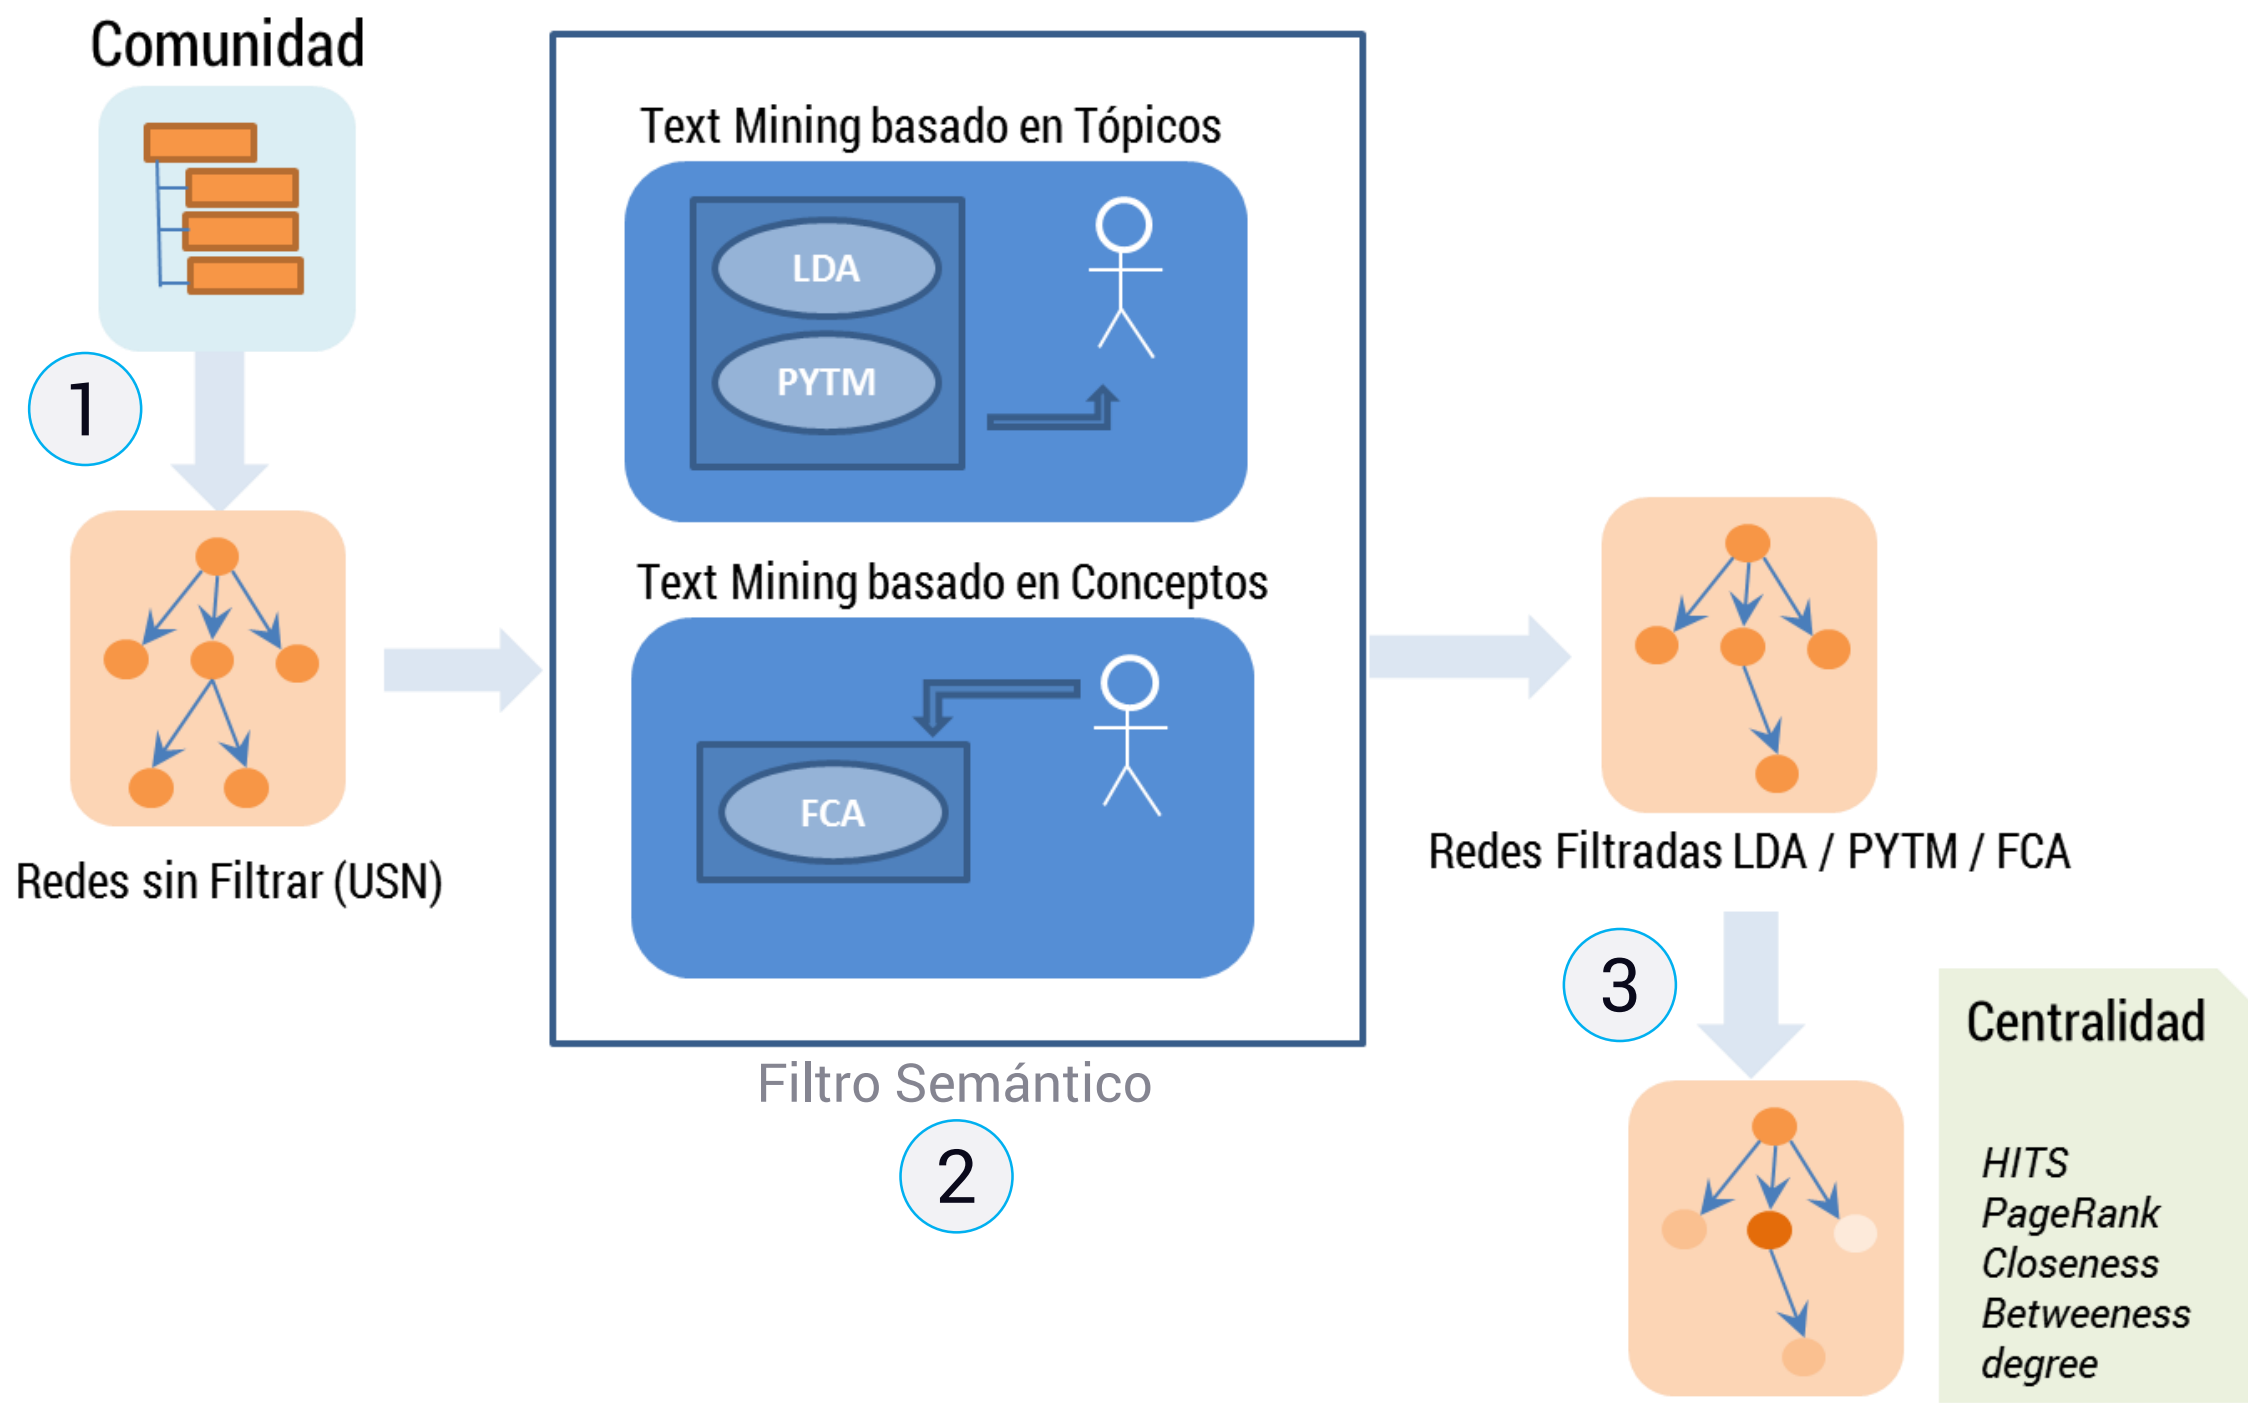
Comunidad

1

Redes sin Filtrar (USN)

Text Mining basado en Tópicos

LDA

PYTM

Text Mining basado en Conceptos

FCA

Filtro Semántico

2

Redes Filtradas LDA / PYTM / FCA

3

Centralidad

HITS
PageRank
Closeness
Betweeness
degree